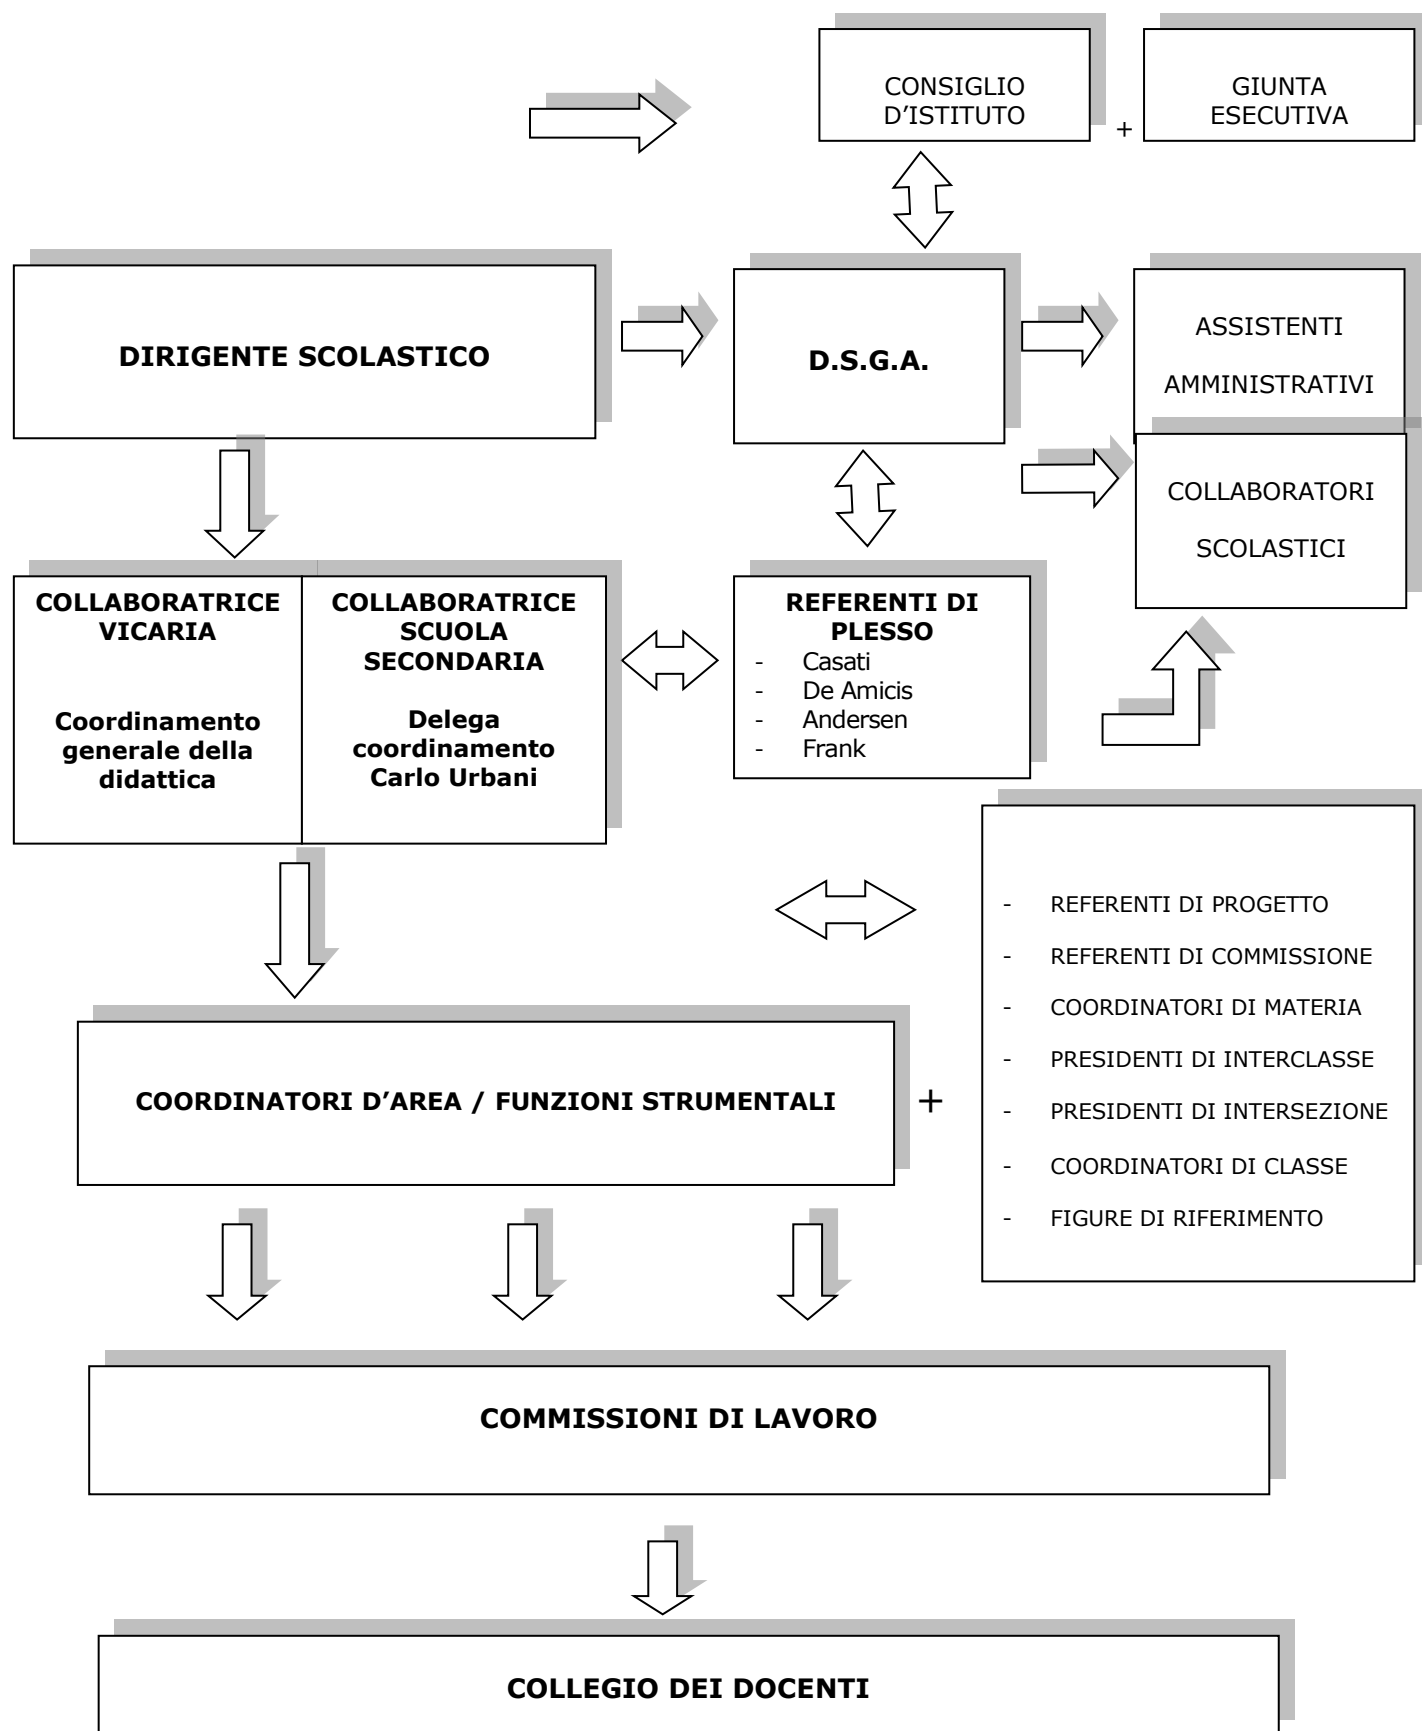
CONSIGLIO D’ISTITUTO

+

GIUNTA ESECUTIVA

DIRIGENTE SCOLASTICO

D.S.G.A.

ASSISTENTI AMMINISTRATIVI

COLLABORATORI SCOLASTICI

| COLLABORATRICE VICARIA<br><br>Coordinamento generale della didattica | COLLABORATRICE SCUOLA SECONDARIA<br><br>Delega coordinamento Carlo Urbani |
|---|---|

REFERENTI DI PLESSO
- Casati
- De Amicis
- Andersen
- Frank

- REFERENTI DI PROGETTO
- REFERENTI DI COMMISSIONE
- COORDINATORI DI MATERIA
- PRESIDENTI DI INTERCLASSE
- PRESIDENTI DI INTERSEZIONE
- COORDINATORI DI CLASSE
- FIGURE DI RIFERIMENTO

COORDINATORI D’AREA / FUNZIONI STRUMENTALI

+

COMMISSIONI DI LAVORO

COLLEGIO DEI DOCENTI